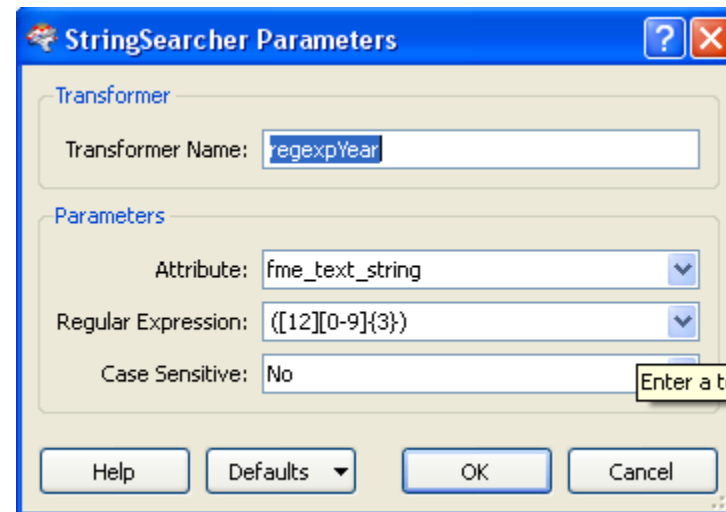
StringSearcher Parameters

Transformer

Transformer Name: regexpYear

Parameters

Attribute: fme_text_string

Regular Expression: ([12][0-9]{3})

Case Sensitive: No

Enter a t

Help Defaults OK Cancel